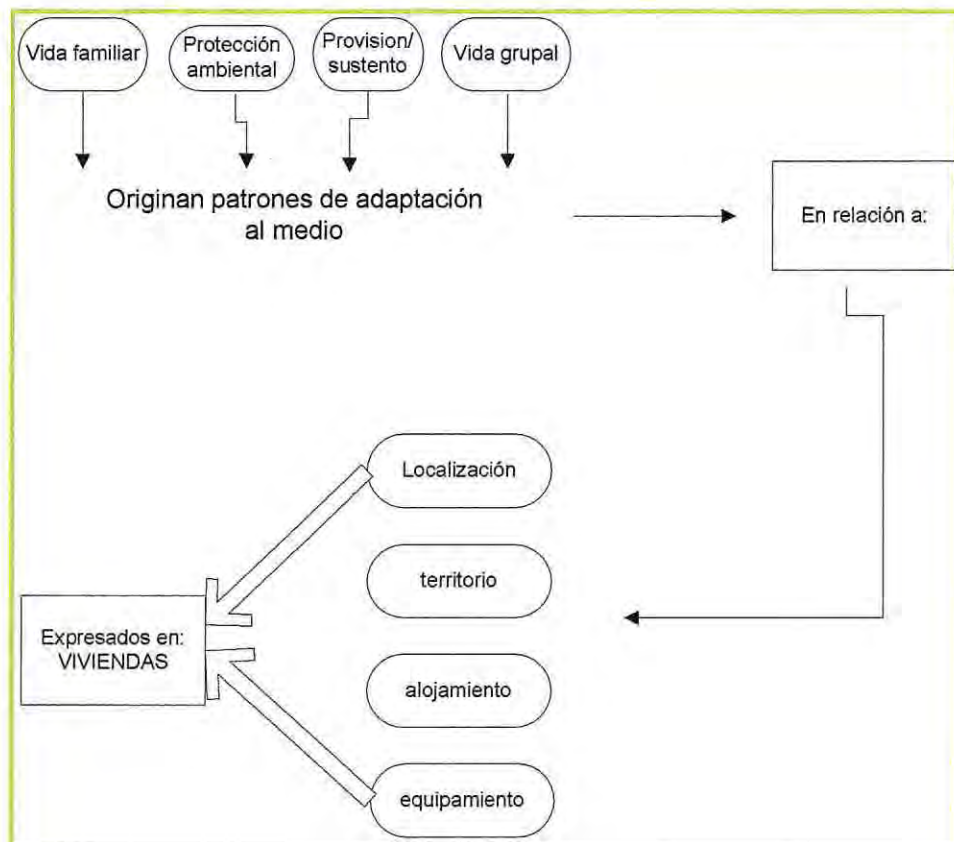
Vida familiar

Protección ambiental

Provision/ sustento

Vida grupal

Originan patrones de adaptación al medio

En relación a:

Localización

territorio

alojamiento

equipamiento

Expresados en: VIVIENDAS